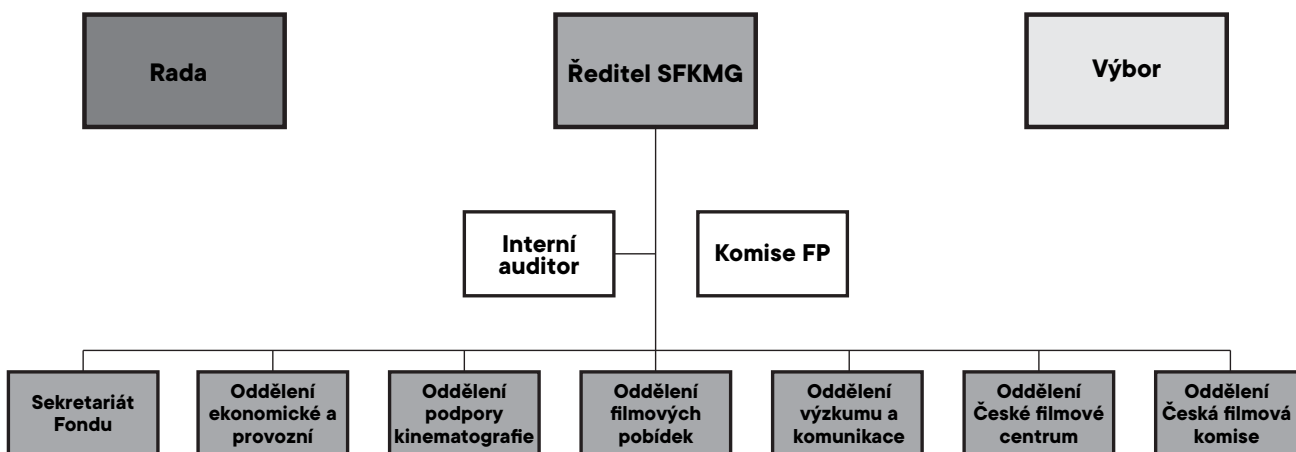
Rada

Ředitel SFKMG

Výbor

Interní auditor

Komise FP

Sekretariát Fondu

Oddělení ekonomické a provozní

Oddělení podpory kinematografie

Oddělení filmových pobídek

Oddělení výzkumu a komunikace

Oddělení České filmové centrum

Oddělení Česká filmová komise